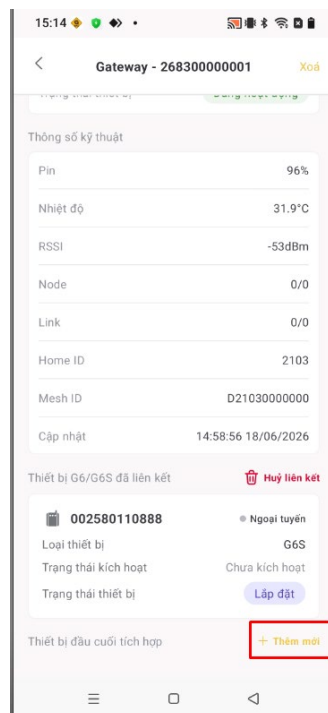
15:14

Gateway - 268300000001

Xoá

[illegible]

Thông số kỹ thuật

Pin 96%

Nhiệt độ 31.9°C

RSSI -53dBm

Node 0/0

Link 0/0

Home ID 2103

Mesh ID D21030000000

Cập nhật 14:58:56 18/06/2026

Thiết bị G6/G6S đã liên kết

Huỷ liên kết

002580110888

Ngoại tuyến

Loại thiết bị G6S

Trạng thái kích hoạt Chưa kích hoạt

Trạng thái thiết bị Lắp đặt

Thiết bị đầu cuối tích hợp

+ Thêm mới